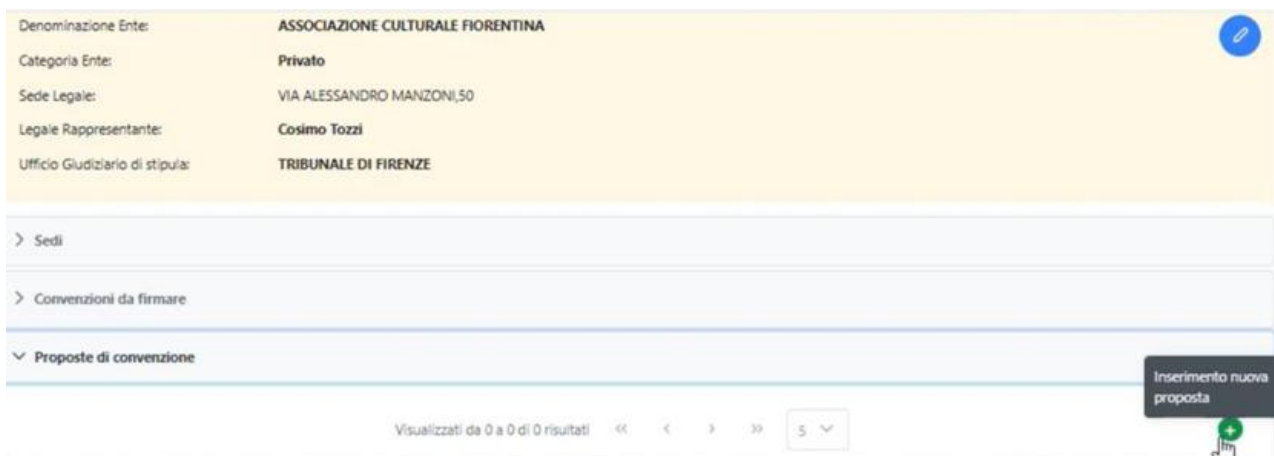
Denominazione Ente: ASSOCIAZIONE CULTURALE FIORENTINA

Categoria Ente: Privato

Sede Legale: VIA ALESSANDRO MANZONI,50

Legale Rappresentante: Cosimo Tozzi

Ufficio Giudiziario di stipula: TRIBUNALE DI FIRENZE

> Sedi

> Convenzioni da firmare

Proposte di convenzione

Inserimento nuova proposta

Visualizzati da 0 a 0 di 0 risultati « ‹ › » 5